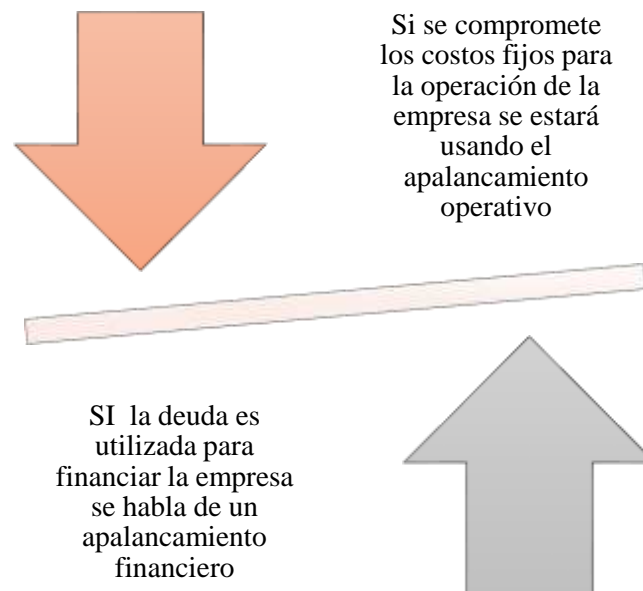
Si se compromete los costos fijos para la operación de la empresa se estará usando el apalancamiento operativo

SI la deuda es utilizada para financiar la empresa se habla de un apalancamiento financiero